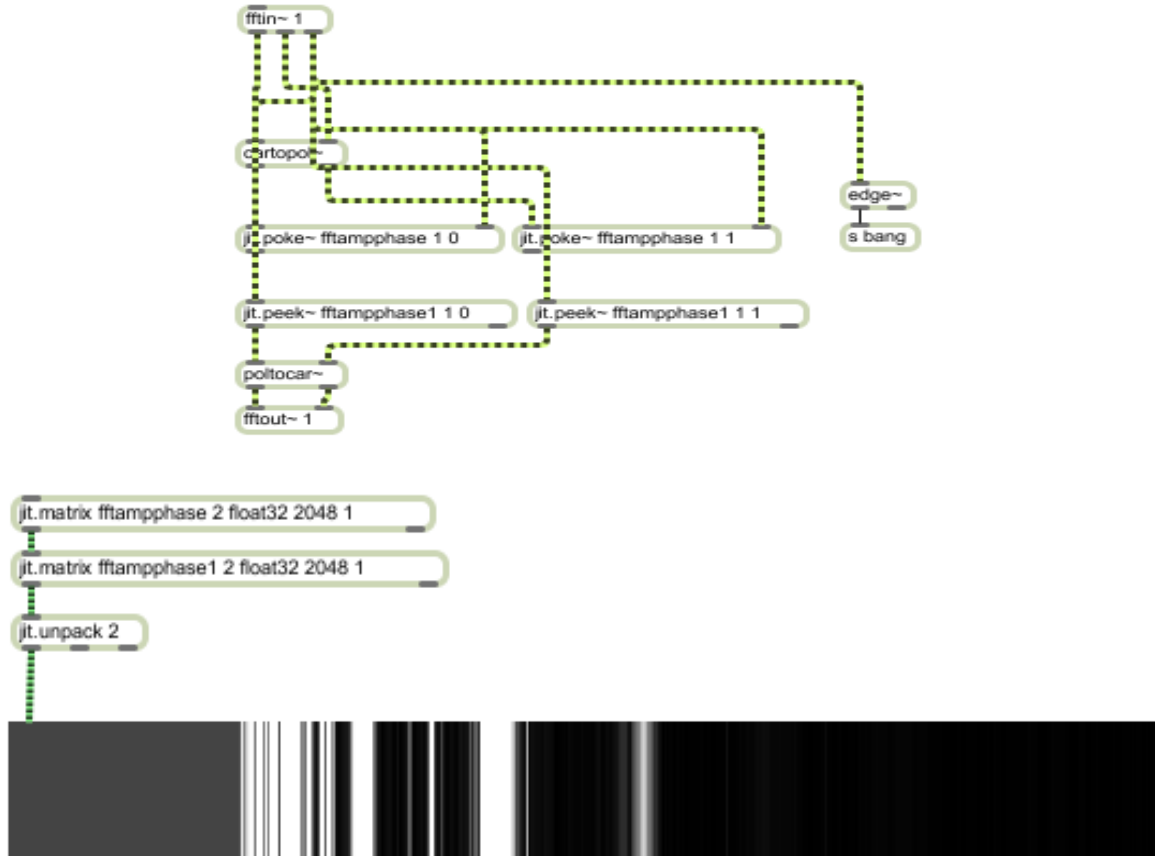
fftin~ 1

cartopol~

edge~

s bang

jit.poke~ fftampphase 1 0

jit.poke~ fftampphase 1 1

jit.peek~ fftampphase1 1 0

jit.peek~ fftampphase1 1 1

poltocar~

fftout~ 1

jit.matrix fftampphase 2 float32 2048 1

jit.matrix fftampphase1 2 float32 2048 1

jit.unpack 2